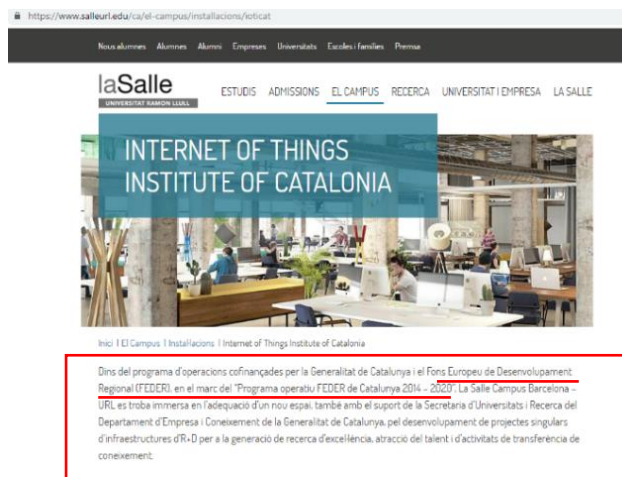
https://www.salleurl.edu/ca/el-campus/installacions/ioticat

Nous alumnes Alumnes Alumni Empreses Universitats Escoles i famílies Premsa

laSalle
UNIVERSITAT RAMON LLULL

ESTUDIS ADMISSIONS EL CAMPUS RECERCA UNIVERSITAT I EMPRESA LA SALLE

INTERNET OF THINGS INSTITUTE OF CATALONIA

Inici | El Campus | Installacions | Internet of Things Institute of Catalonia

Dins del programa d'operacions cofinançades per la Generalitat de Catalunya i el Fons Europeu de Desenvolupament Regional (FEDER), en el marc del "Programa operatiu FEDER de Catalunya 2014 - 2020", La Salle Campus Barcelona - URL es troba immersa en l'adequació d'un nou espai, també amb el suport de la Secretaria d'Universitats i Recerca del Departament d'Empresa i Coneixement de la Generalitat de Catalunya, pel desenvolupament de projectes singulars d'infraestructures d'R+D per a la generació de recerca d'excel·lència, atracció del talent i d'activitats de transferència de coneixement.